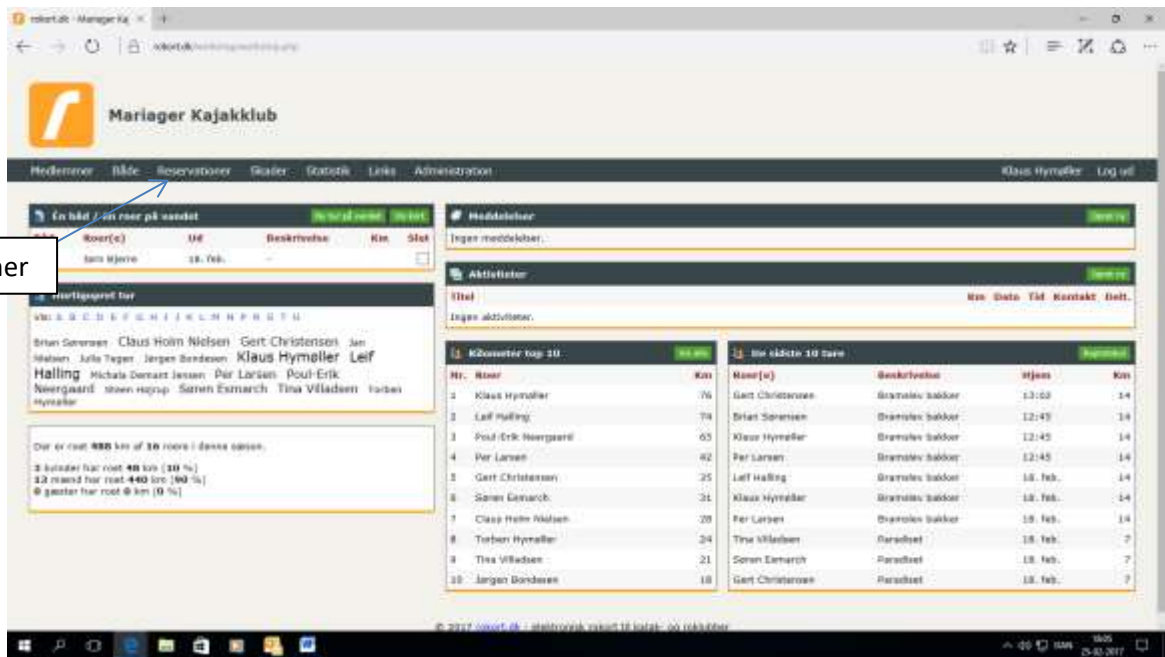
roklubben - Mariager Kaj ×

Mariager Kajakklub

Medlemmer Både Reservationer Skader Statistik Links Administration

Klaus Hymøller Log ud

En båd / en roer på vandet

Båd Roer(e) Ud Beskrivelse Km Slet

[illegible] Kjerne 18. feb. -

er

Hurtigopret tur

Vis: A B C D E F G H I J K L M N P R S T U

Brian Sørensen Claus Holm Nielsen Gert Christensen Jan Nielsen Julle Tegen Jørgen Bondesen Klaus Hymøller Leif Halling Michala Damsøe Jensen Per Larsen Poul-Erik Neergaard Steen Højrup Søren Esmarch Tina Villadsen Torben Hymøller

Der er roet 488 km af 16 roere i denne sæson.

3 kvinder har roet 48 km (10 %)
12 mænd har roet 440 km (90 %)
0 gæster har roet 0 km (0 %)

Meddelelser

Ingen meddelelser.

Aktiviteter

Titel Km Dato Tid Kontakt Delt.

Ingen aktiviteter.

Kilometer top 10

| Nr. | Roer | Km |
|---|---|---|
| 1 | Klaus Hymøller | 76 |
| 2 | Leif Halling | 74 |
| 3 | Poul-Erik Neergaard | 63 |
| 4 | Per Larsen | 42 |
| 5 | Gert Christensen | 35 |
| 6 | Søren Esmarch | 31 |
| 7 | Claus Holm Nielsen | 28 |
| 8 | Torben Hymøller | 24 |
| 9 | Tina Villadsen | 21 |
| 10 | Jørgen Bondesen | 18 |

De sidste 10 ture

| Roer(e) | Beskrivelse | Hjem | Km |
|---|---|---|---|
| Gert Christensen | Bramsløv bakker | 13:03 | 14 |
| Brian Sørensen | Bramsløv bakker | 12:45 | 14 |
| Klaus Hymøller | Bramsløv bakker | 12:45 | 14 |
| Per Larsen | Bramsløv bakker | 12:45 | 14 |
| Leif Halling | Bramsløv bakker | 18. feb. | 14 |
| Klaus Hymøller | Bramsløv bakker | 18. feb. | 14 |
| Per Larsen | Bramsløv bakker | 18. feb. | 14 |
| Tina Villadsen | Paradiset | 18. feb. | 7 |
| Søren Esmarch | Paradiset | 18. feb. | 7 |
| Gert Christensen | Paradiset | 18. feb. | 7 |

© 2017 roklubben.dk - elektronisk rokort til kajak- og roklubber

18:05 25-02-2017